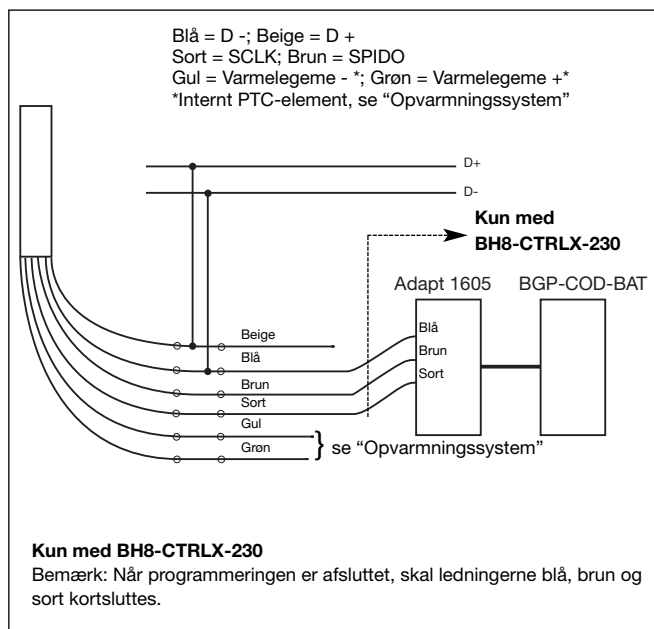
Blå = D -; Beige = D +
Sort = SCLK; Brun = SPIDO
Gul = Varmelegeme - *; Grøn = Varmelegeme +*
*Internt PTC-element, se "Opvarmningssystem"

D+
D-

Kun med BH8-CTRLX-230

Adapt 1605
BGP-COD-BAT

Beige
Blå
Brun
Sort
Gul
Grøn

Blå
Brun
Sort

se "Opvarmningssystem"

Kun med BH8-CTRLX-230
Bemærk: Når programmeringen er afsluttet, skal ledningerne blå, brun og sort kortsluttes.